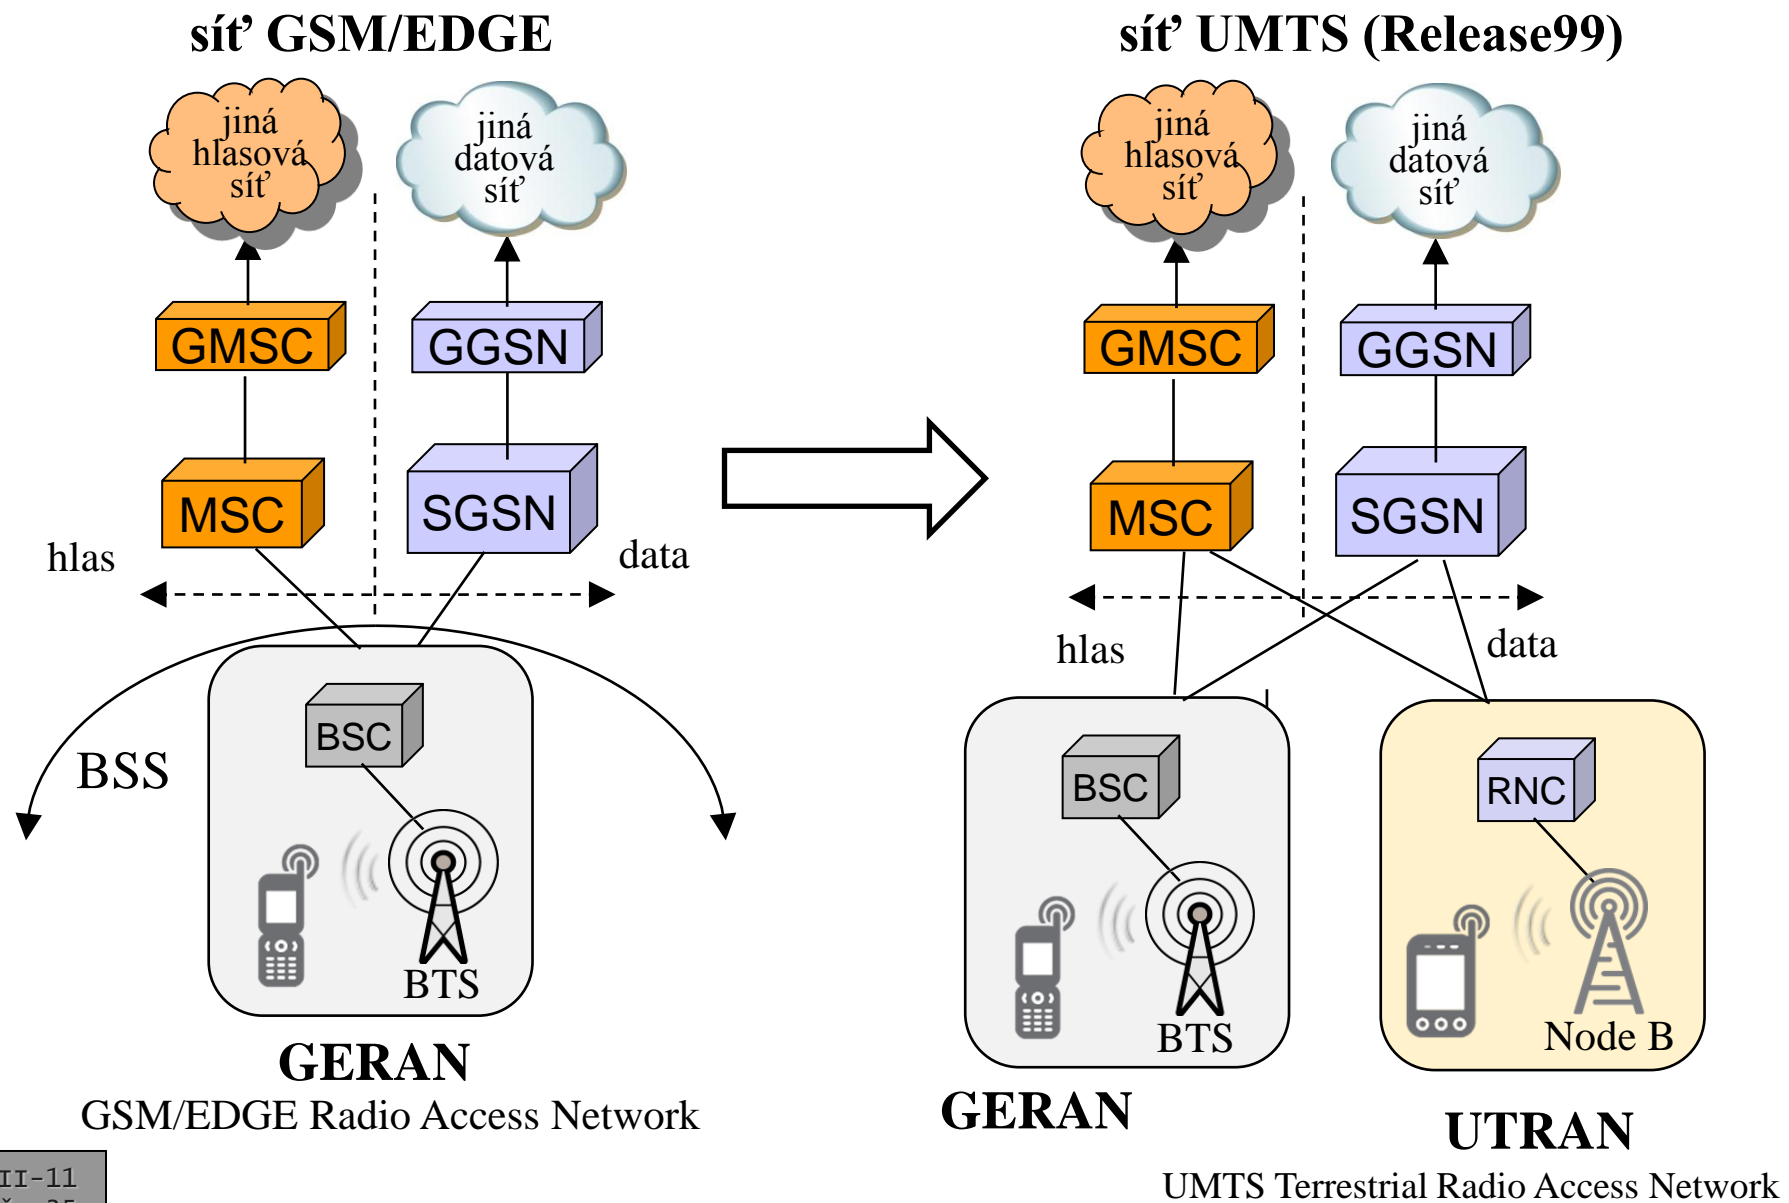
síť GSM/EDGE

jiná hlasová síť

jiná datová síť

GMSC

GGSN

MSC

SGSN

hlas

data

BSC

BSS

BTS

GERAN
GSM/EDGE Radio Access Network

síť UMTS (Release99)

jiná hlasová síť

jiná datová síť

GMSC

GGSN

MSC

SGSN

hlas

data

BSC

BTS

RNC

Node B

GERAN

UTRAN
UMTS Terrestrial Radio Access Network

II-11
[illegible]